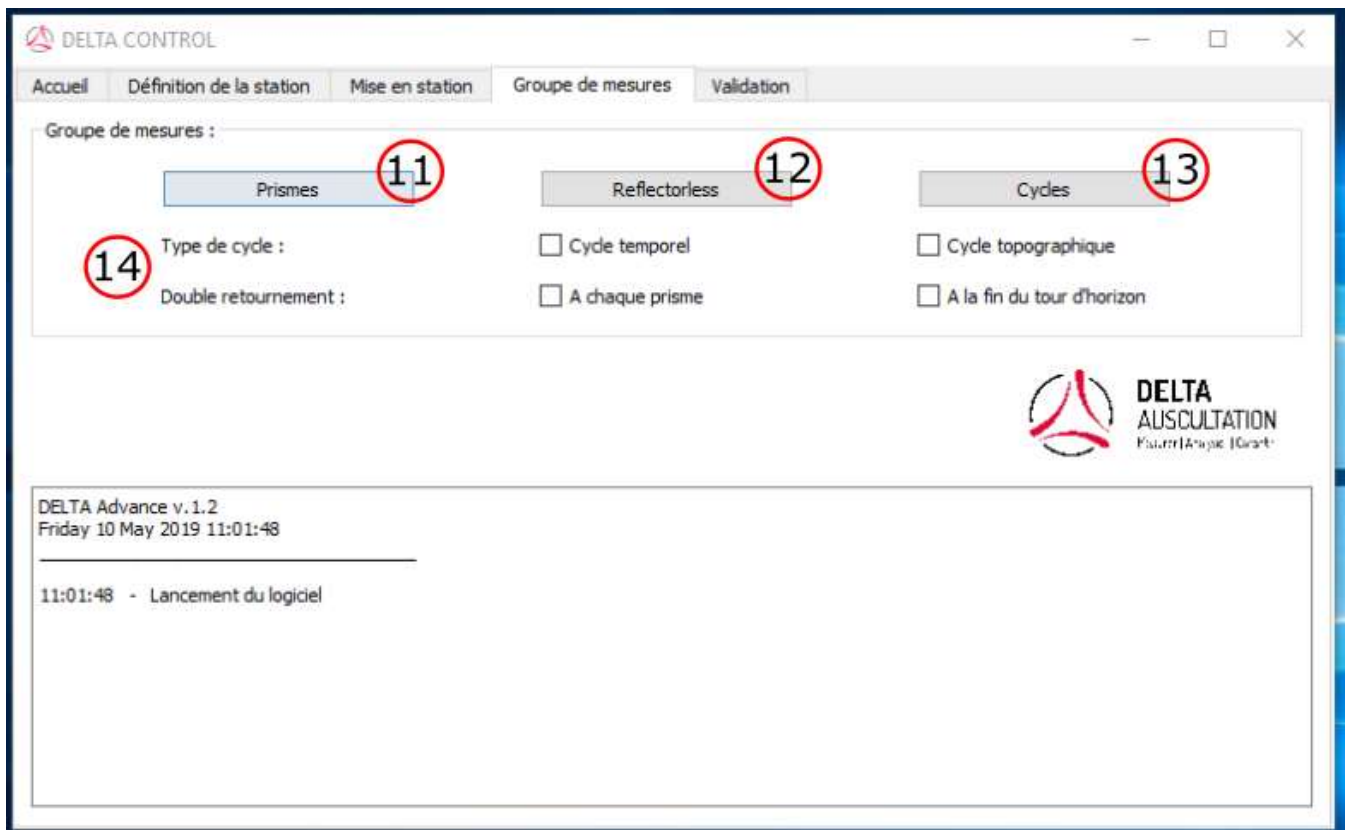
DELTA CONTROL

Accueil | Définition de la station | Mise en station | Groupe de mesures | Validation

Groupe de mesures :

Prismes 11

Reflectorless 12

Cycles 13

14

Type de cycle :

☐ Cycle temporel

☐ Cycle topographique

Double retournement :

☐ A chaque prisme

☐ A la fin du tour d'horizon

DELTA AUSCULTATION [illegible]

DELTA Advance v.1.2
Friday 10 May 2019 11:01:48

11:01:48 - Lancement du logiciel